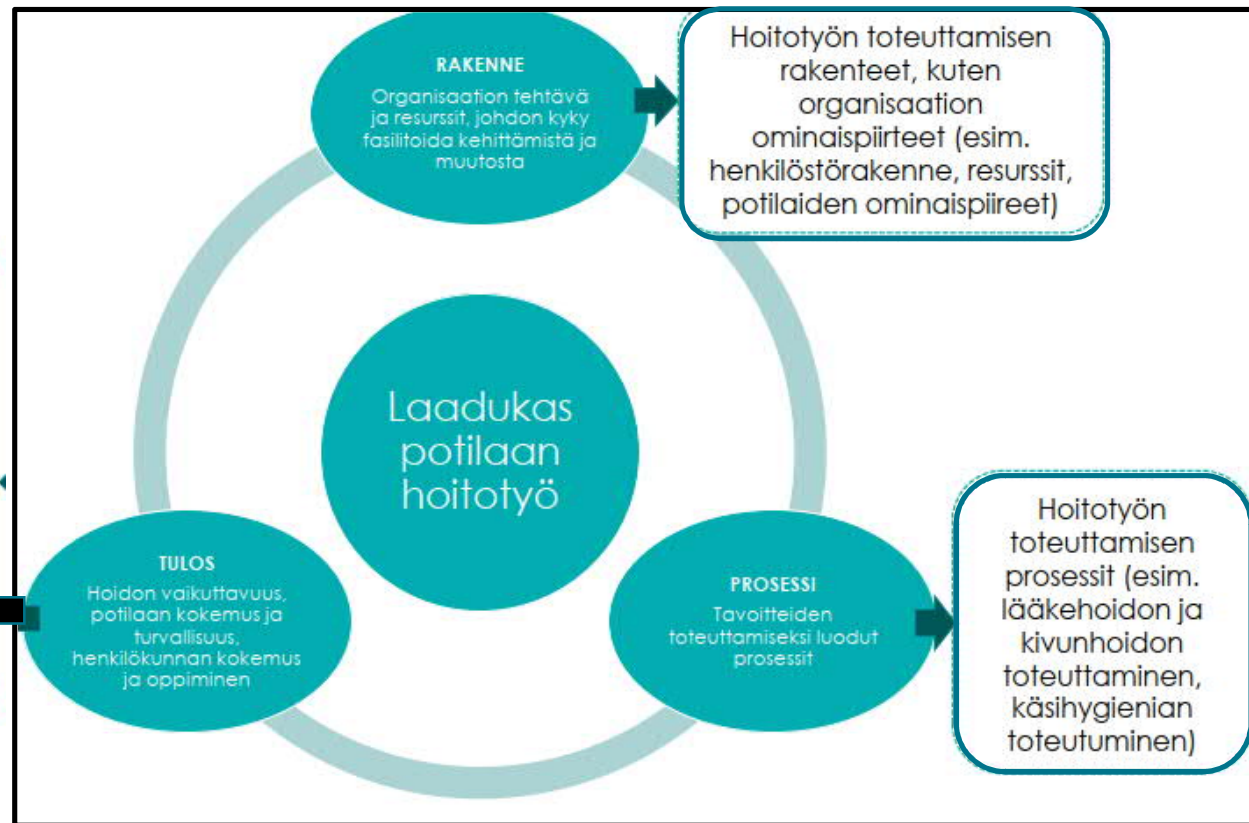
RAKENNE
Organisaation tehtävä ja resurssit, johdon kyky fasilitoida kehittämistä ja muutosta

Hoitotyön toteuttamisen rakenteet, kuten organisaation ominaispiirteet (esim. henkilöstörakenne, resurssit, potilaiden ominaispiireet)

Laadukas potilaan hoitotyö

TULOS
Hoidon vaikuttavuus, potilaan kokemus ja turvallisuus, henkilökunnan kokemus ja oppiminen

PROSESSI
Tavoitteiden toteuttamiseksi luodut prosessit

Hoitotyön toteuttamisen prosessit (esim. lääkehoidon ja kivunhoidon toteuttaminen, käsihygienian toteutuminen)